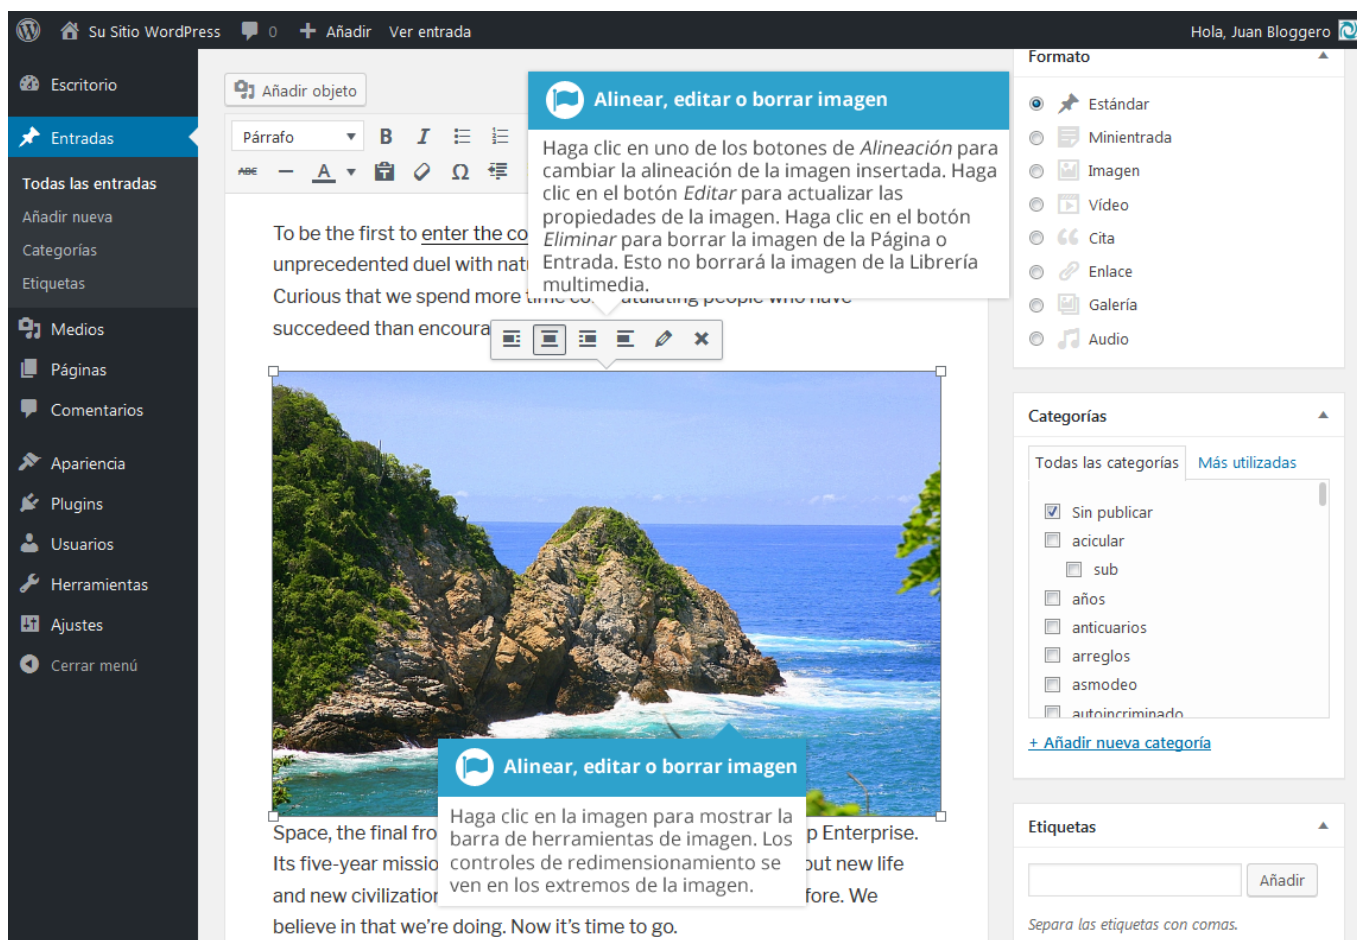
Su Sitio WordPress 0 Añadir Ver entrada Hola, Juan Bloggero

Escritorio
Entradas
Todas las entradas
Añadir nueva
Categorías
Etiquetas
Medios
Páginas
Comentarios
Apariencia
Plugins
Usuarios
Herramientas
Ajustes
Cerrar menú

Añadir objeto

Párrafo

Alinear, editar o borrar imagen

Haga clic en uno de los botones de *Alineación* para cambiar la alineación de la imagen insertada. Haga clic en el botón *Editar* para actualizar las propiedades de la imagen. Haga clic en el botón *Eliminar* para borrar la imagen de la Página o Entrada. Esto no borrará la imagen de la Librería multimedia.

To be the first to enter the co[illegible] unprecedented duel with nat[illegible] Curious that we spend more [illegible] succedeed than encoura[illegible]

Alinear, editar o borrar imagen

Haga clic en la imagen para mostrar la barra de herramientas de imagen. Los controles de redimensionamiento se ven en los extremos de la imagen.

Space, the final fro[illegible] p Enterprise. Its five-year missio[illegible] out new life and new civilization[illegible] fore. We believe in that we're doing. Now it's time to go.

Formato
Estándar
Minientrada
Imagen
Vídeo
Cita
Enlace
Galería
Audio

Categorías
Todas las categorías
Más utilizadas
Sin publicar
acicular
sub
años
anticuarios
arreglos
asmodeo
autoincriminado
+ Añadir nueva categoría

Etiquetas
Añadir
Separa las etiquetas con comas.